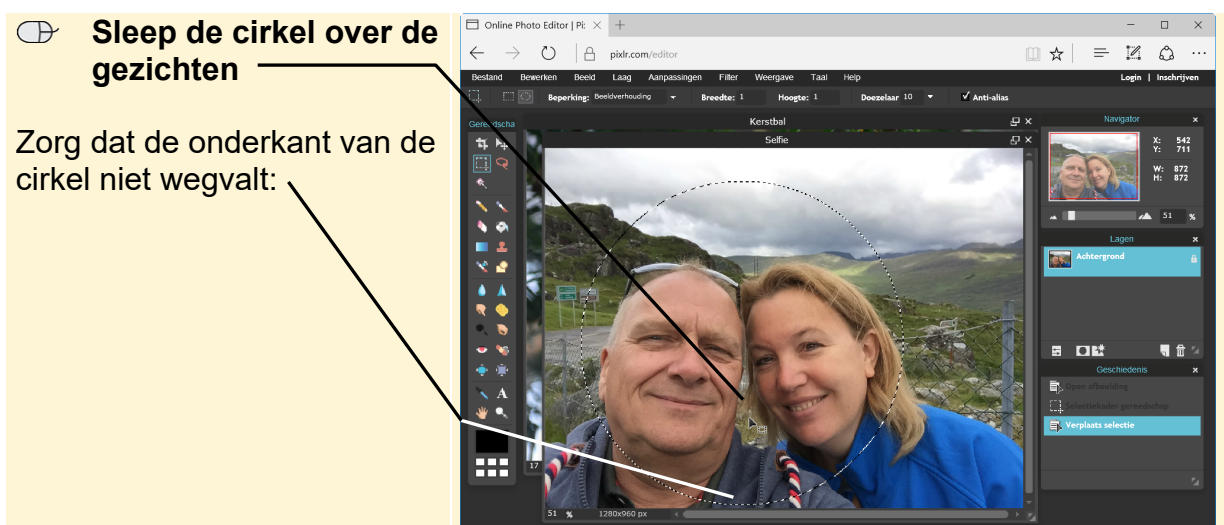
Sleep de cirkel over de gezichten

Zorg dat de onderkant van de cirkel niet wegvalt:

Online Photo Editor | Pi ×
pixlr.com/editor
Bestand Bewerken Beeld Laag Aanpassingen Filter Weergave Taal Help
Login | Inschrijven
Beperking: Beeldverhouding Breedte: 1 Hoogte: 1 Doezelaar 10 Anti-alias
Gereedscha
Kerstbal
Selfie
17
51 % 1280x960 px
Navigator
X: 542
Y: 711
W: 872
H: 872
51 %
Lagen
Achtergrond
Geschiedenis
Open afbeelding
Selectiekader gereedschap
Verplaats selectie